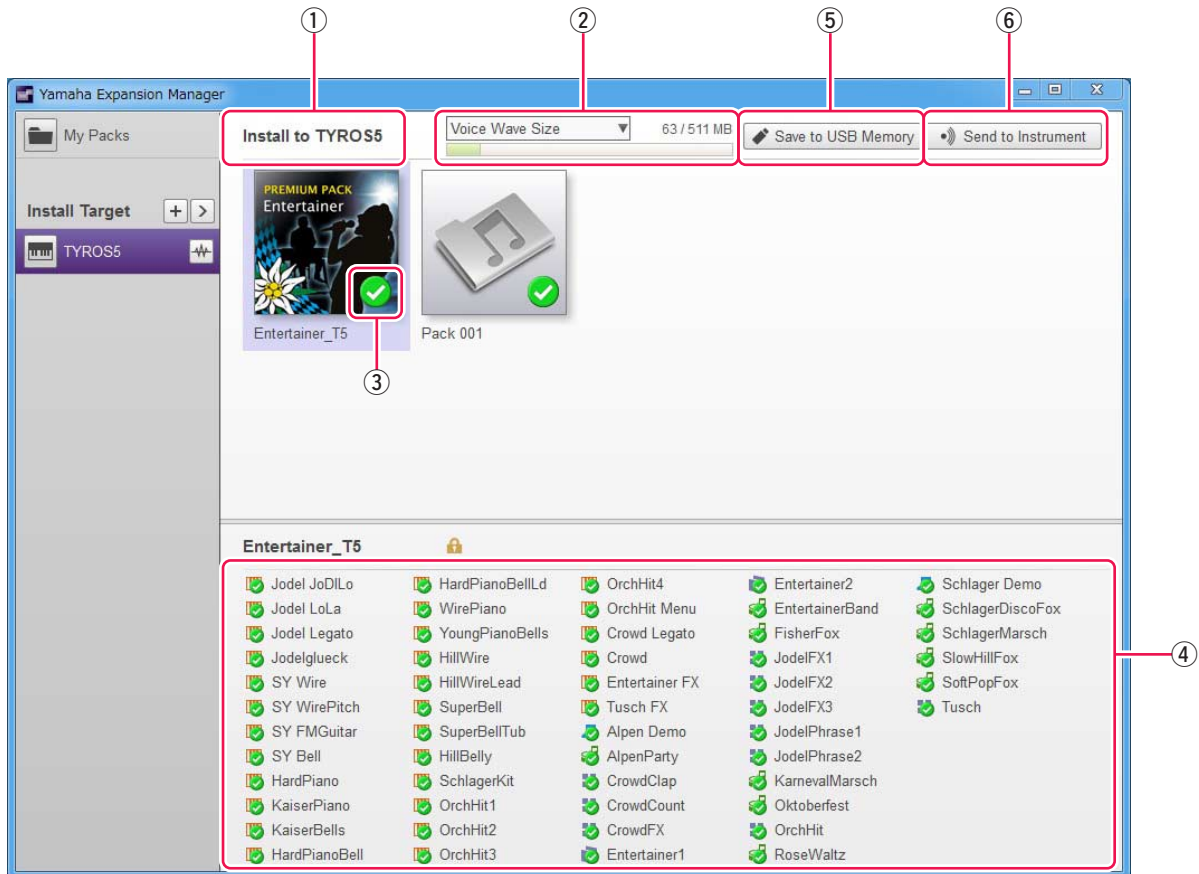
①
②
⑤
⑥

Yamaha Expansion Manager

My Packs

Install Target

TYROS5

Install to TYROS5

Voice Wave Size

63 / 511 MB

Save to USB Memory

Send to Instrument

PREMIUM PACK
Entertainer

Entertainer_T5

Pack 001

③

Entertainer_T5

④

Jodel JoDlLo
Jodel LoLa
Jodel Legato
Jodelglueck
SY Wire
SY WirePitch
SY FMGuitar
SY Bell
HardPiano
KaiserPiano
KaiserBells
HardPianoBell

HardPianoBellLd
WirePiano
YoungPianoBells
HillWire
HillWireLead
SuperBell
SuperBellTub
HillBelly
SchlagerKit
OrchHit1
OrchHit2
OrchHit3

OrchHit4
OrchHit Menu
Crowd Legato
Crowd
Entertainer FX
Tusch FX
Alpen Demo
AlpenParty
CrowdClap
CrowdCount
CrowdFX
Entertainer1

Entertainer2
EntertainerBand
FisherFox
JodelFX1
JodelFX2
JodelFX3
JodelPhrase1
JodelPhrase2
KarnevalMarsch
Oktoberfest
OrchHit
RoseWaltz

Schlager Demo
SchlagerDiscoFox
SchlagerMarsch
SlowHillFox
SoftPopFox
Tusch